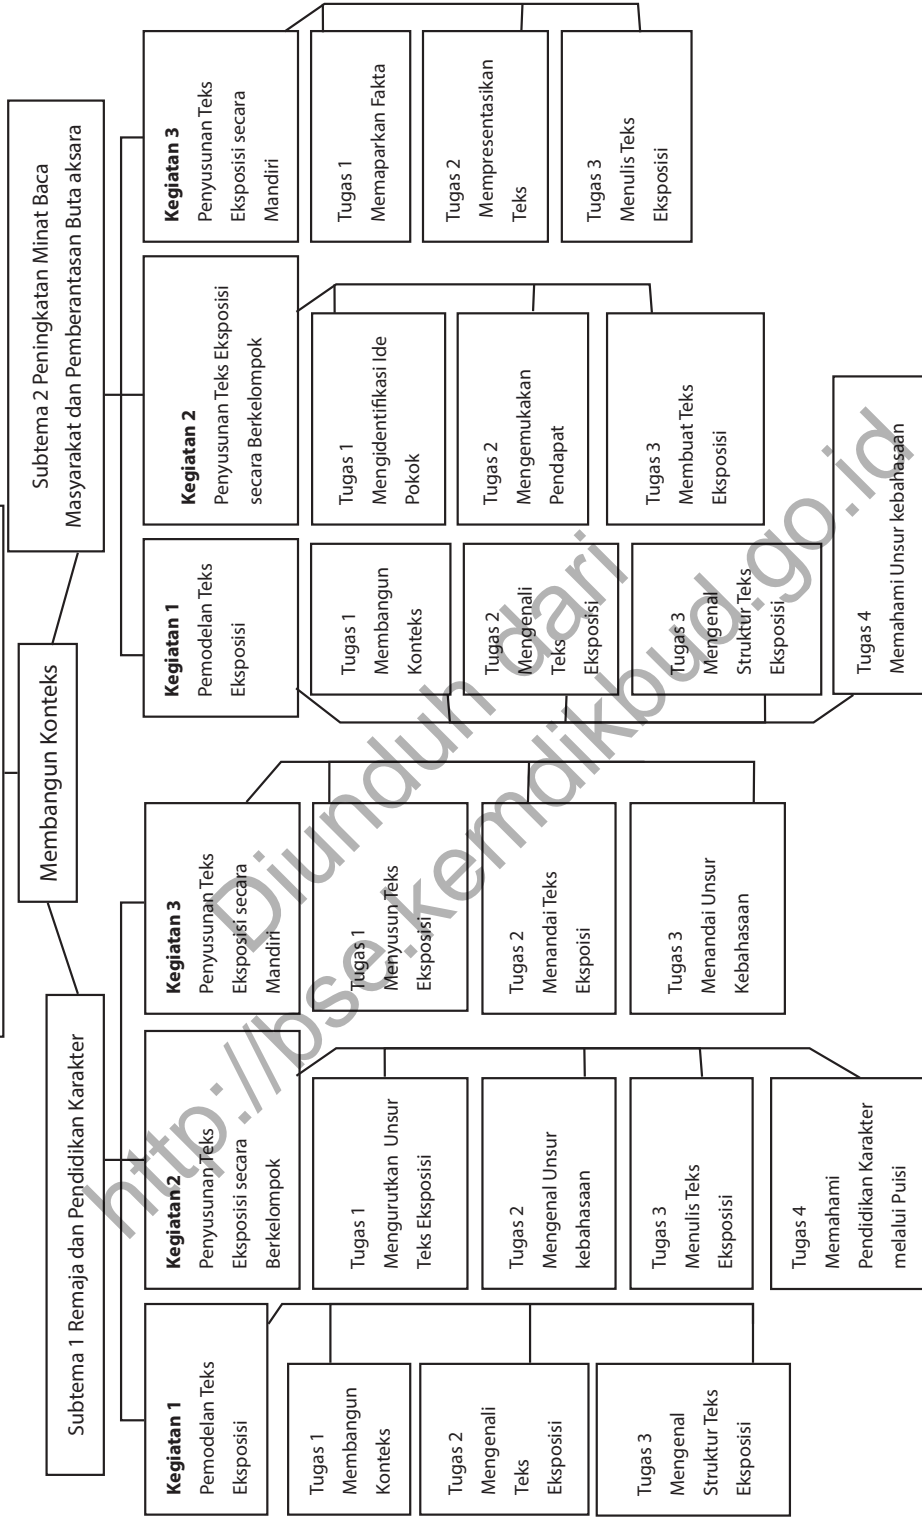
Membangun Konteks

Subtema 1 Remaja dan Pendidikan Karakter

**Kegiatan 1** Pemodelan Teks Eksposisi

Tugas 1 Membangun Konteks

Tugas 2 Mengenali Teks Eksposisi

Tugas 3 Mengenal Struktur Teks Eksposisi

**Kegiatan 2** Penyusunan Teks Eksposisi secara Berkelompok

Tugas 1 Mengurutkan Unsur Teks Eksposisi

Tugas 2 Mengenal Unsur kebahasaan

Tugas 3 Menulis Teks Eksposisi

Tugas 4 Memahami Pendidikan Karakter melalui Puisi

**Kegiatan 3** Penyusunan Teks Eksposisi secara Mandiri

Tugas 1 Menyusun Teks Eksposisi

Tugas 2 Menandai Teks Ekspoisi

Tugas 3 Menandai Unsur Kebahasaan

Subtema 2 Peningkatan Minat Baca Masyarakat dan Pemberantasan Buta aksara

**Kegiatan 1** Pemodelan Teks Eksposisi

Tugas 1 Membangun Konteks

Tugas 2 Mengenali Teks Eksposisi

Tugas 3 Mengenal Struktur Teks Eksposisi

Tugas 4 Memahami Unsur kebahasaan

**Kegiatan 2** Penyusunan Teks Eksposisi secara Berkelompok

Tugas 1 Mengidentifikasi Ide Pokok

Tugas 2 Mengemukakan Pendapat

Tugas 3 Membuat Teks Eksposisi

**Kegiatan 3** Penyusunan Teks Eksposisi secara Mandiri

Tugas 1 Memaparkan Fakta

Tugas 2 Mempresentasikan Teks

Tugas 3 Menulis Teks Eksposisi

Diunduh dari http://bse.kemdikbud.go.id